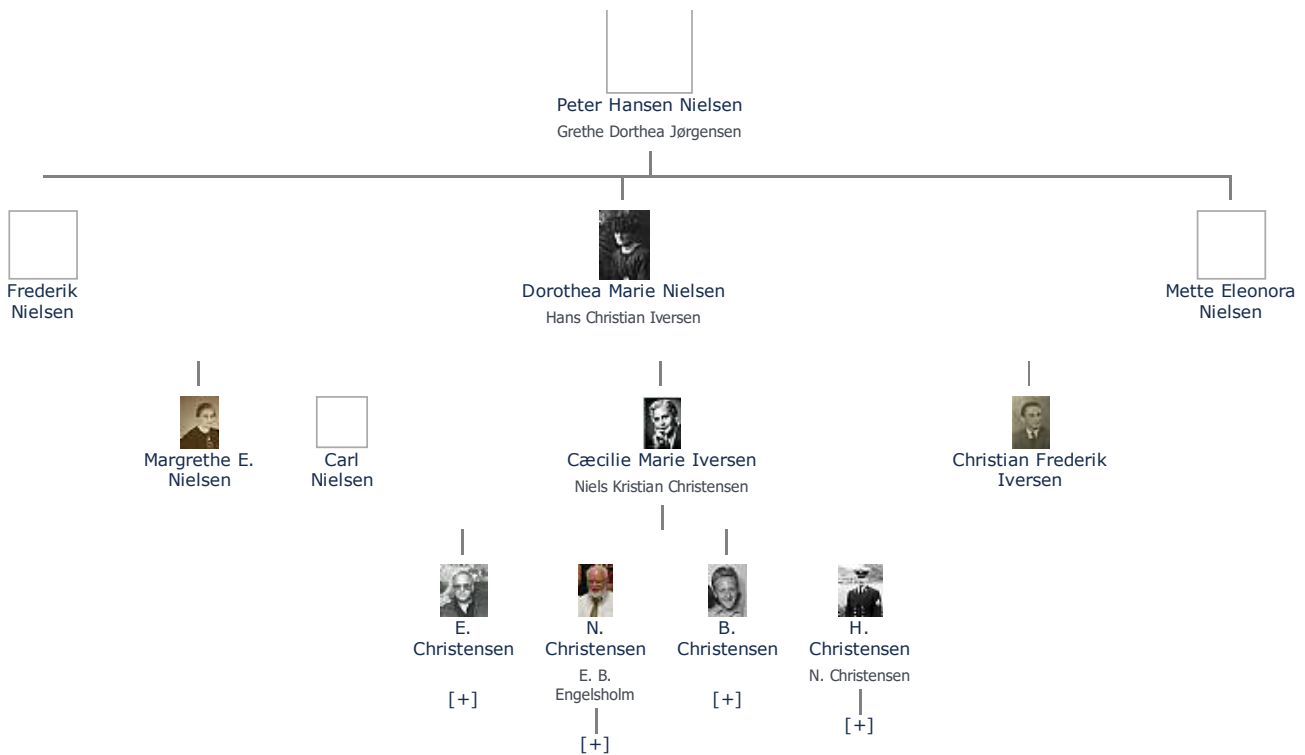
Peter Hansen Nielsen
Grethe Dorthea Jørgensen

Frederik Nielsen

Dorothea Marie Nielsen
Hans Christian Iversen

Mette Eleonora Nielsen

Margrethe E. Nielsen

Carl Nielsen

Cæcilie Marie Iversen
Niels Kristian Christensen

Christian Frederik Iversen

E. Christensen
[+]

N. Christensen
E. B. Engelsholm
[+]

B. Christensen
[+]

H. Christensen
N. Christensen
[+]